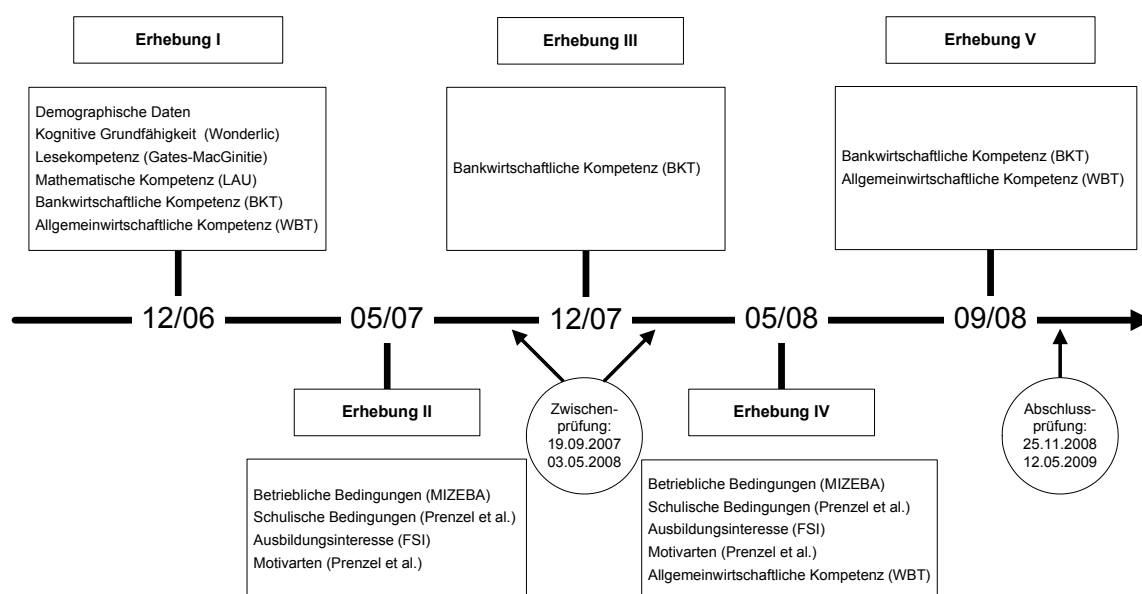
Erhebung I

Demographische Daten
Kognitive Grundfähigkeit (Wonderlic)
Lesekompetenz (Gates-MacGinitie)
Mathematische Kompetenz (LAU)
Bankwirtschaftliche Kompetenz (BKT)
Allgemeinwirtschaftliche Kompetenz (WBT)

Erhebung III

Bankwirtschaftliche Kompetenz (BKT)

Erhebung V

Bankwirtschaftliche Kompetenz (BKT)
Allgemeinwirtschaftliche Kompetenz (WBT)

12/06 05/07 12/07 05/08 09/08

Erhebung II

Betriebliche Bedingungen (MIZEBA)
Schulische Bedingungen (Prenzel et al.)
Ausbildungsinteresse (FSI)
Motivarten (Prenzel et al.)

Zwischenprüfung: 19.09.2007 03.05.2008

Erhebung IV

Betriebliche Bedingungen (MIZEBA)
Schulische Bedingungen (Prenzel et al.)
Ausbildungsinteresse (FSI)
Motivarten (Prenzel et al.)
Allgemeinwirtschaftliche Kompetenz (WBT)

Abschlussprüfung: 25.11.2008 12.05.2009